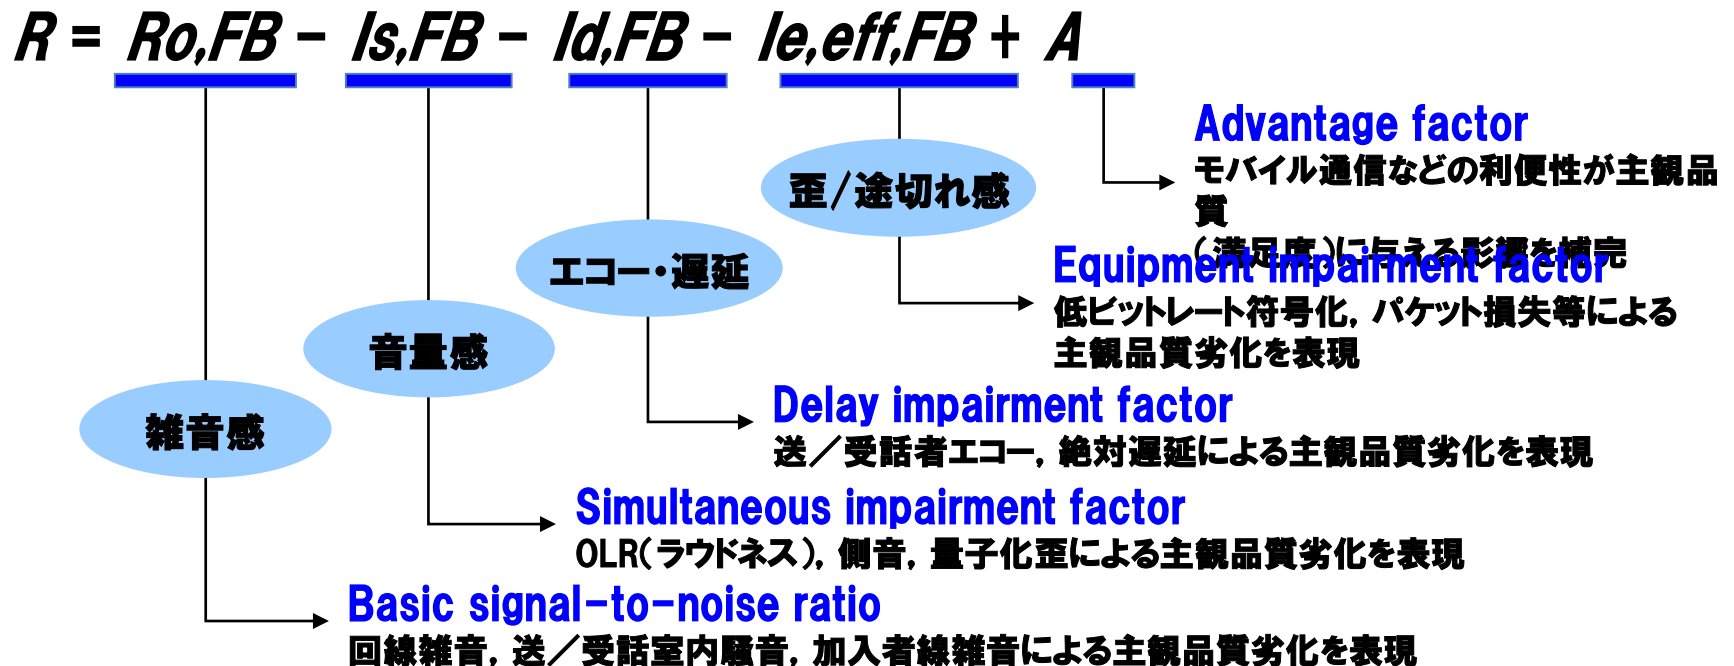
R = Ro,FB – Is,FB – Id,FB – Ie,eff,FB + A

歪/途切れ感

エコー・遅延

音量感

雑音感

Advantage factor
モバイル通信などの利便性が主観品質
(満足度)に与える影響を補完

Equipment impairment factor
低ビットレート符号化, パケット損失等による主観品質劣化を表現

Delay impairment factor
送/受話者エコー, 絶対遅延による主観品質劣化を表現

Simultaneous impairment factor
OLR(ラウドネス), 側音, 量子化歪による主観品質劣化を表現

Basic signal-to-noise ratio
回線雑音, 送/受話室内騒音, 加入者線雑音による主観品質劣化を表現